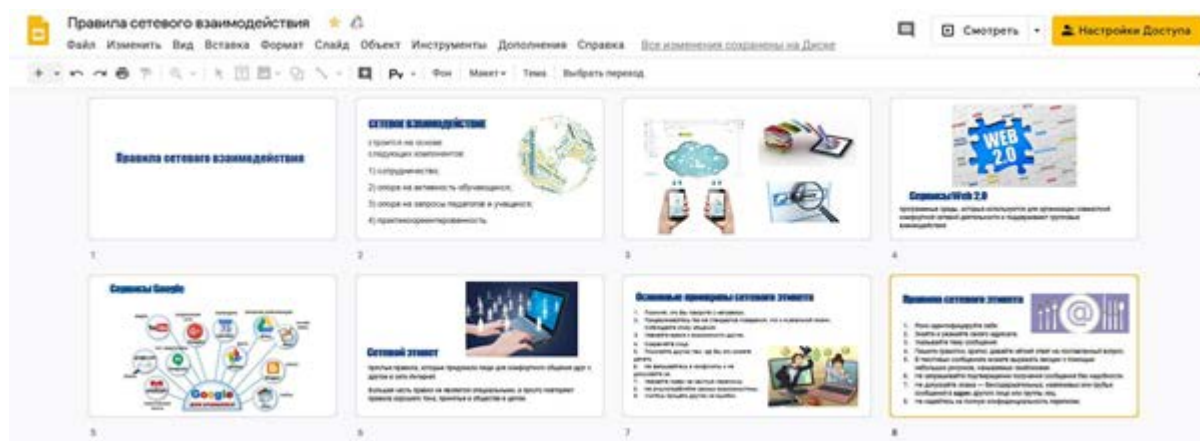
Правила сетевого взаимодействия

Файл Изменить Вид Вставка Формат Слайд Объект Инструменты Дополнения Справка Все изменения сохранены на Диске

Смотреть

Настройки Доступа

Фон Макет Тема Выбрать переход

Правила сетевого взаимодействия

1

Сетевое взаимодействие

строится на основе следующих компонентов:

1) сотрудничество;

2) опора на активность обучающихся;

3) опора на запросы педагогов и учащихся;

4) практикоориентированность.

2

3

WEB 2.0

Сервисы Web 2.0

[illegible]

4

Сервисы Google

Google

5

Сетевой этикет

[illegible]

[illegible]

6

Основные правила сетевого этикета

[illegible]

7

Правила сетевого этикета

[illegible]

8